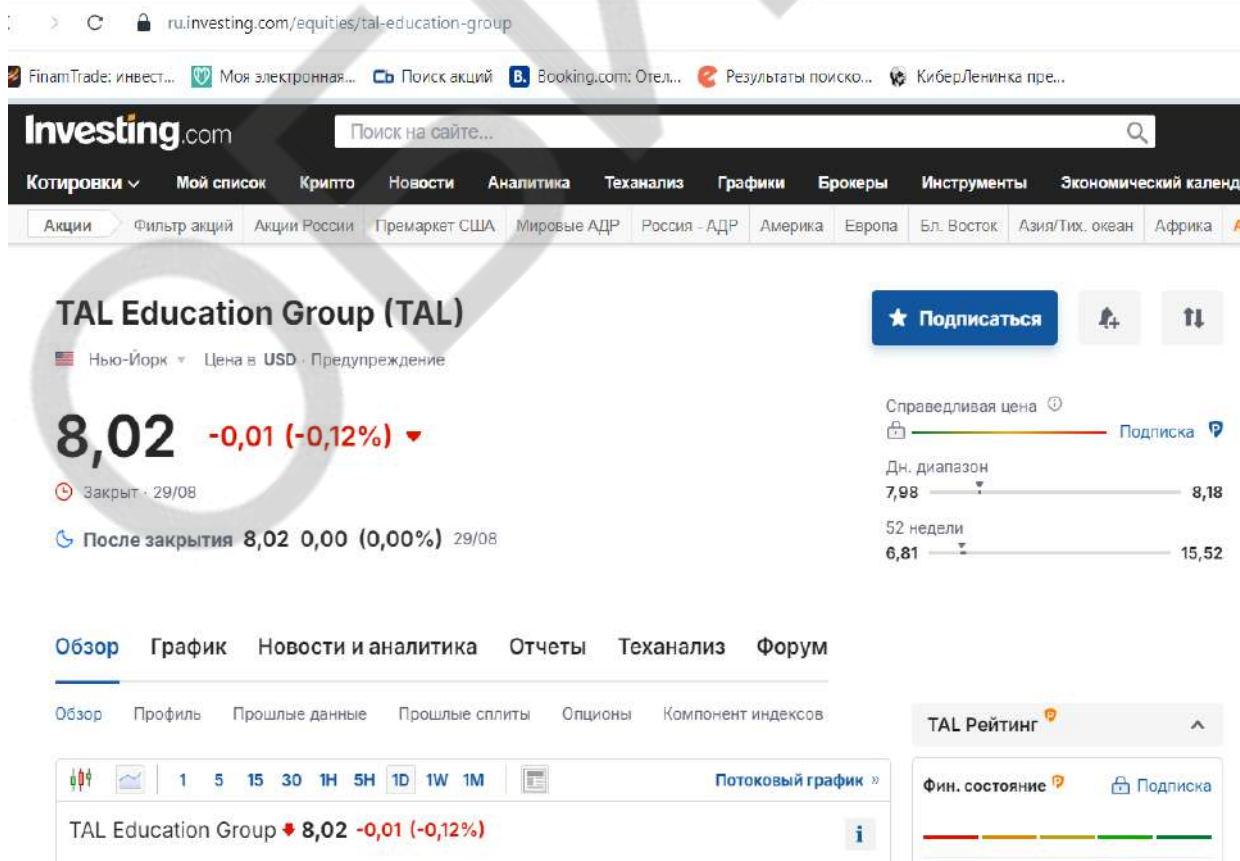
ru.investing.com/equities/tal-education-group

FinamTrade: инвест... Моя электронная... Поиск акций Booking.com: Отел... Результаты поиско... КиберЛенинка пре...

Investing.com Поиск на сайте...

Котировки Мой список Крипто Новости Аналитика Теханализ Графики Брокеры Инструменты Экономический календ

Акции Фильтр акций Акции России Премаркет США Мировые АДР Россия - АДР Америка Европа Бл. Восток Азия/Тих. океан Африка

TAL Education Group (TAL)

Нью-Йорк Цена в USD · Предупреждение

Подписаться

8,02 -0,01 (-0,12%)

Закрыт · 29/08

После закрытия 8,02 0,00 (0,00%) 29/08

Справедливая цена
Подписка

Дн. диапазон
7,98 8,18

52 недели
6,81 15,52

Обзор График Новости и аналитика Отчеты Теханализ Форум

Обзор Профиль Прошлые данные Прошлые сплиты Опционы Компонент индексов

TAL Рейтинг

1 5 15 30 1H 5H 1D 1W 1M Потоковый график »

TAL Education Group 8,02 -0,01 (-0,12%)

Фин. состояние Подписка